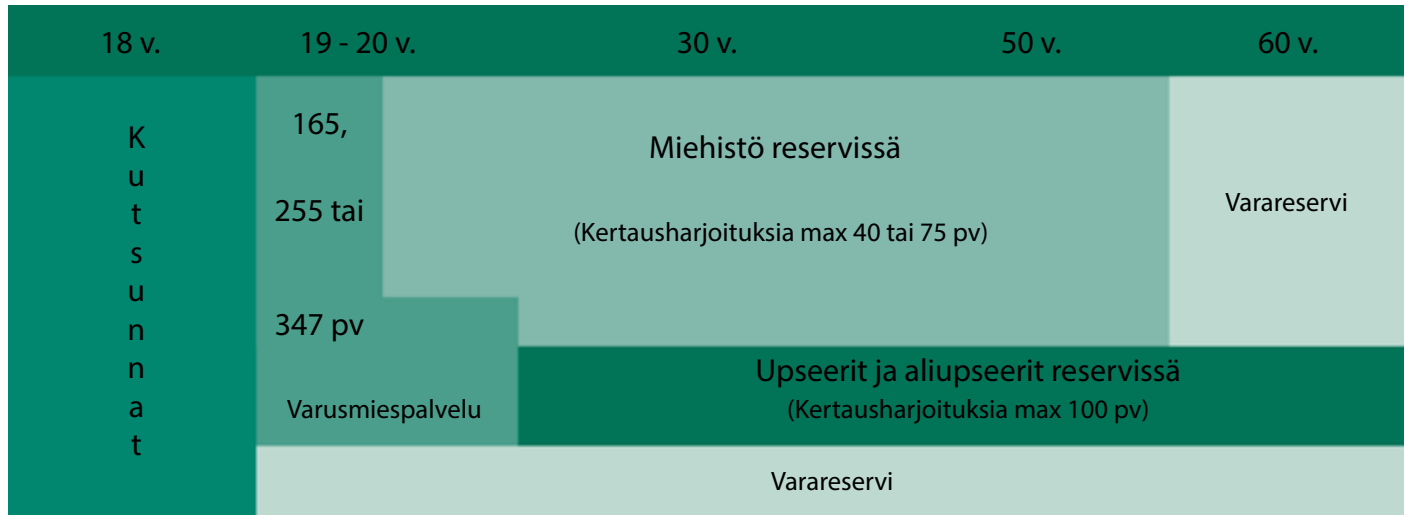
18 v. 19 - 20 v. 30 v. 50 v. 60 v.

Kutsunnat

165,

255 tai

347 pv

Varusmiespalvelu

Miehistö reservissä

(Kertausharjoituksia max 40 tai 75 pv)

Varareservi

Upseerit ja aliupseerit reservissä

(Kertausharjoituksia max 100 pv)

Varareservi